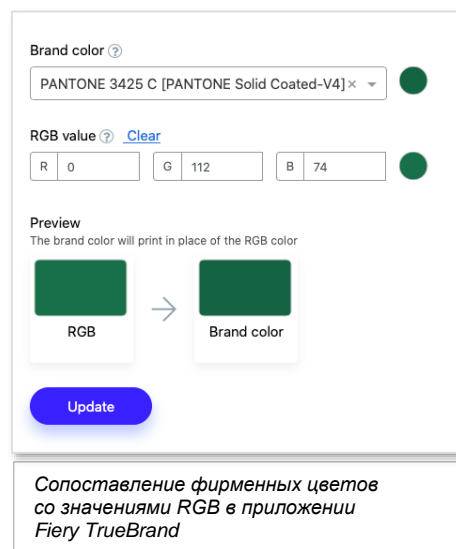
Brand color ?

PANTONE 3425 C [PANTONE Solid Coated-V4] ×

RGB value ? Clear

R 0

G 112

B 74

Preview

The brand color will print in place of the RGB color

RGB

Brand color

Update

Сопоставление фирменных цветов со значениями RGB в приложении Fiery TrueBrand